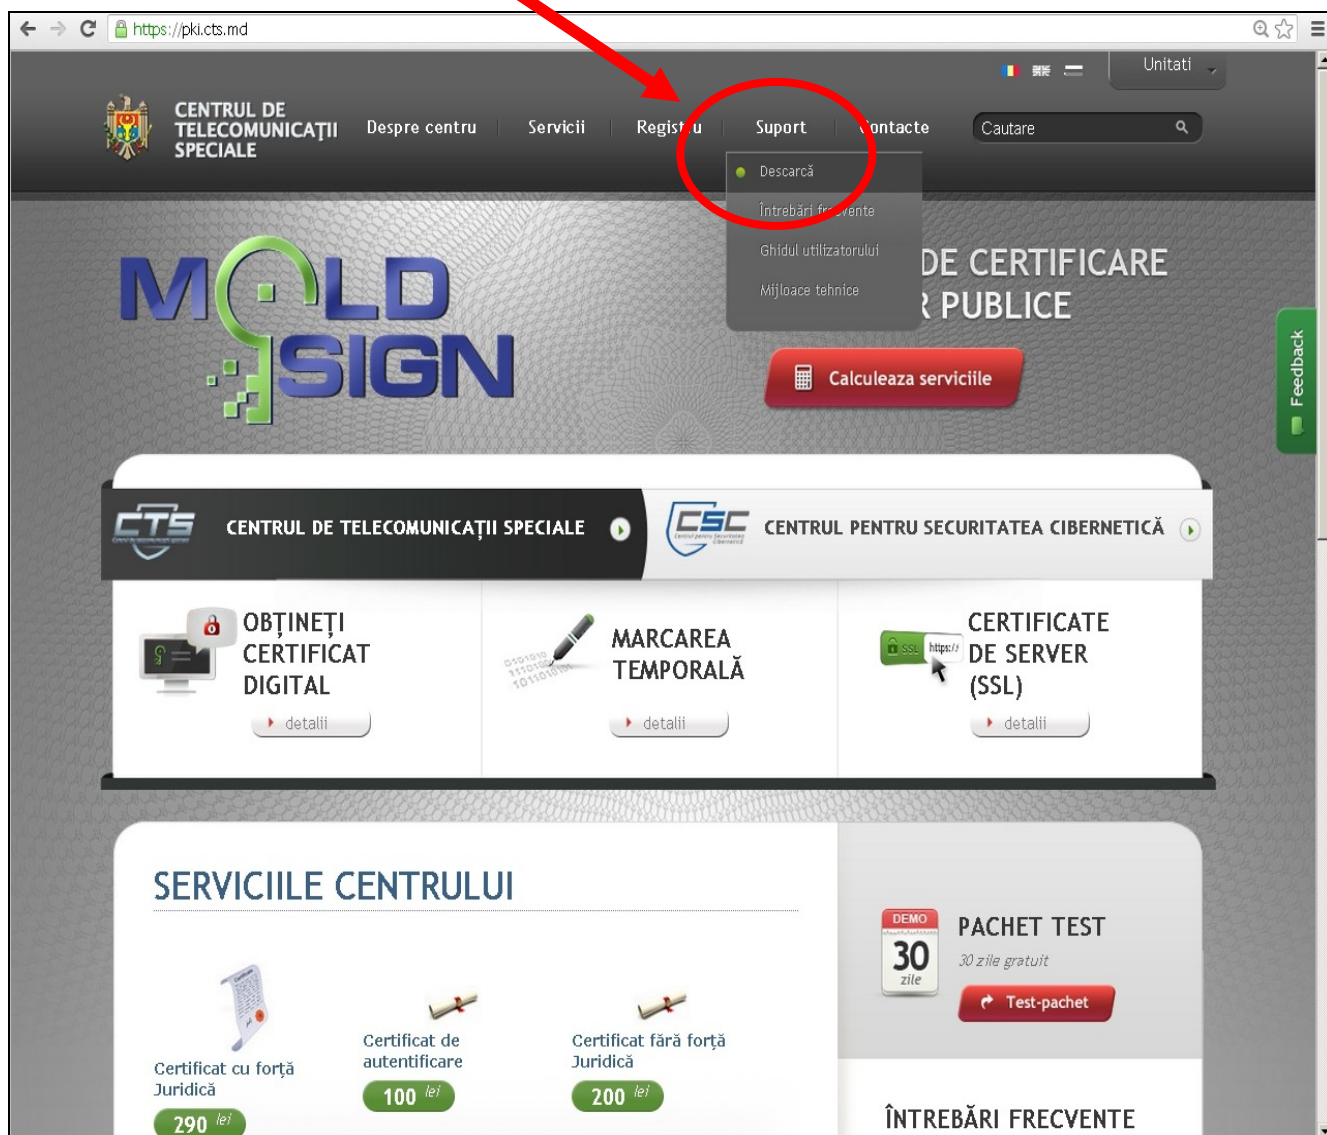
https://pki.cts.md

Unitati

CENTRUL DE TELECOMUNICAŢII SPECIALE

Despre centru | Servicii | Regist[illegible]u | Suport | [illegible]ontacte

Cautare

Descarcă
Întrebări fr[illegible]vente
Ghidul utilizatorului
Mijloace tehnice

MOLD SIGN

DE CERTIFICARE
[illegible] PUBLICE

Calculeaza serviciile

Feedback

CENTRUL DE TELECOMUNICAŢII SPECIALE

CENTRUL PENTRU SECURITATEA CIBERNETICĂ

OBŢINEŢI CERTIFICAT DIGITAL
detalii

MARCAREA TEMPORALĂ
detalii

CERTIFICATE DE SERVER (SSL)
detalii

SERVICIILE CENTRULUI

Certificat cu forţă Juridică
290 lei

Certificat de autentificare
100 lei

Certificat fără forţă Juridică
200 lei

DEMO
30
zile

PACHET TEST
30 zile gratuit
Test-pachet

ÎNTREBĂRI FRECVENTE